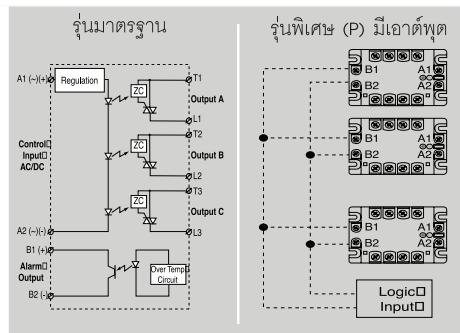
รุ่นมาตรฐาน

A1 (–) (+)
Regulation
T1
ZC
Output A
L1
T2
Control
Input
AC/DC
ZC
Output B
L2
T3
ZC
Output C
A2 (–) (+)
L3
B1 (+)
Alarm
Output
Over Temp
Circuit
B2 (-)

รุ่นพิเศษ (P) มีเอาต์พุต

B1
A1
B2
A2
B1
A1
B2
A2
B1
A1
B2
A2
Logic
Input